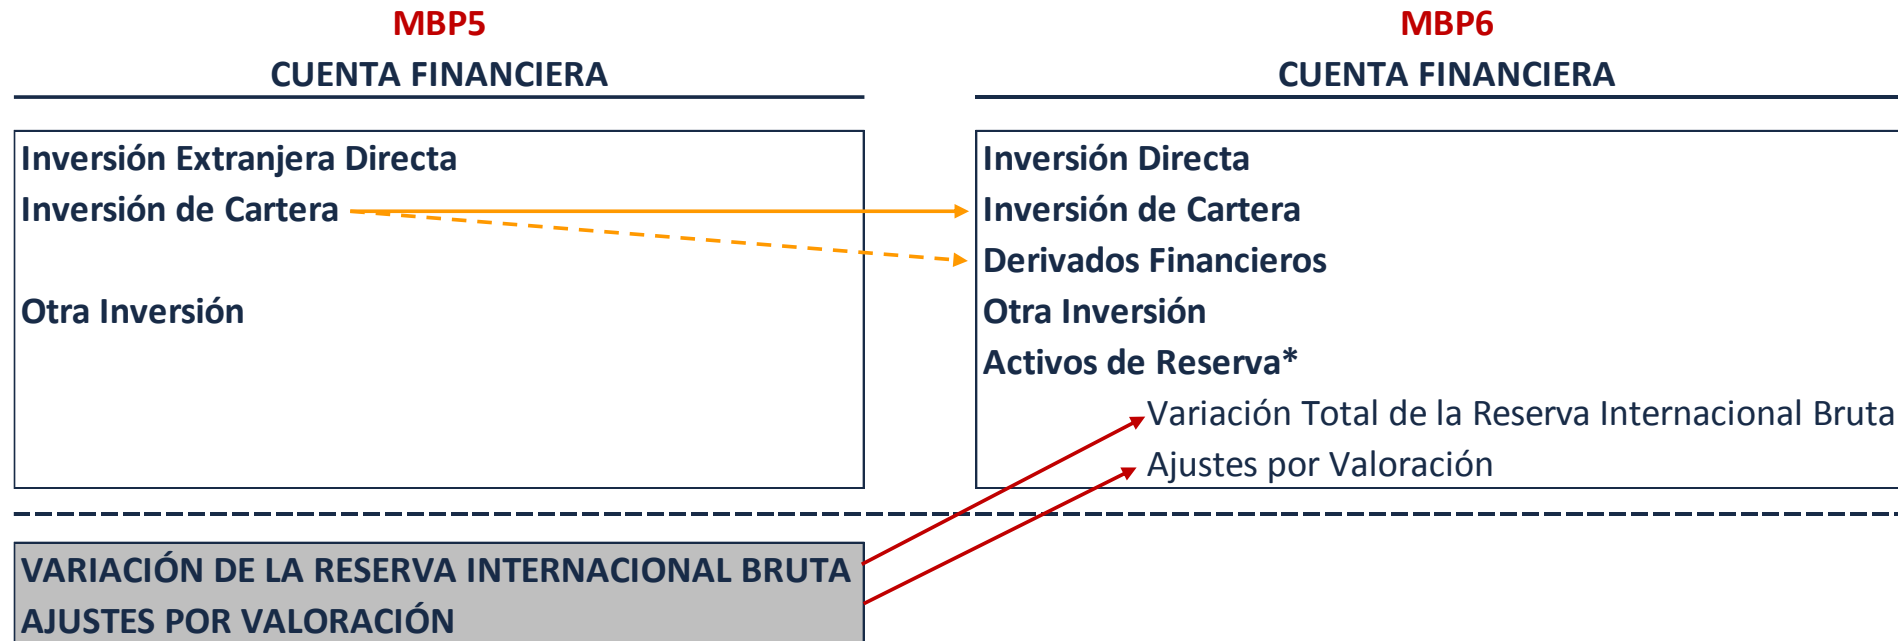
MBP5

CUENTA FINANCIERA

Inversión Extranjera Directa
Inversión de Cartera

Otra Inversión

MBP6

CUENTA FINANCIERA

Inversión Directa
Inversión de Cartera
Derivados Financieros
Otra Inversión
Activos de Reserva*
Variación Total de la Reserva Internacional Bruta
Ajustes por Valoración

VARIACIÓN DE LA RESERVA INTERNACIONAL BRUTA
AJUSTES POR VALORACIÓN